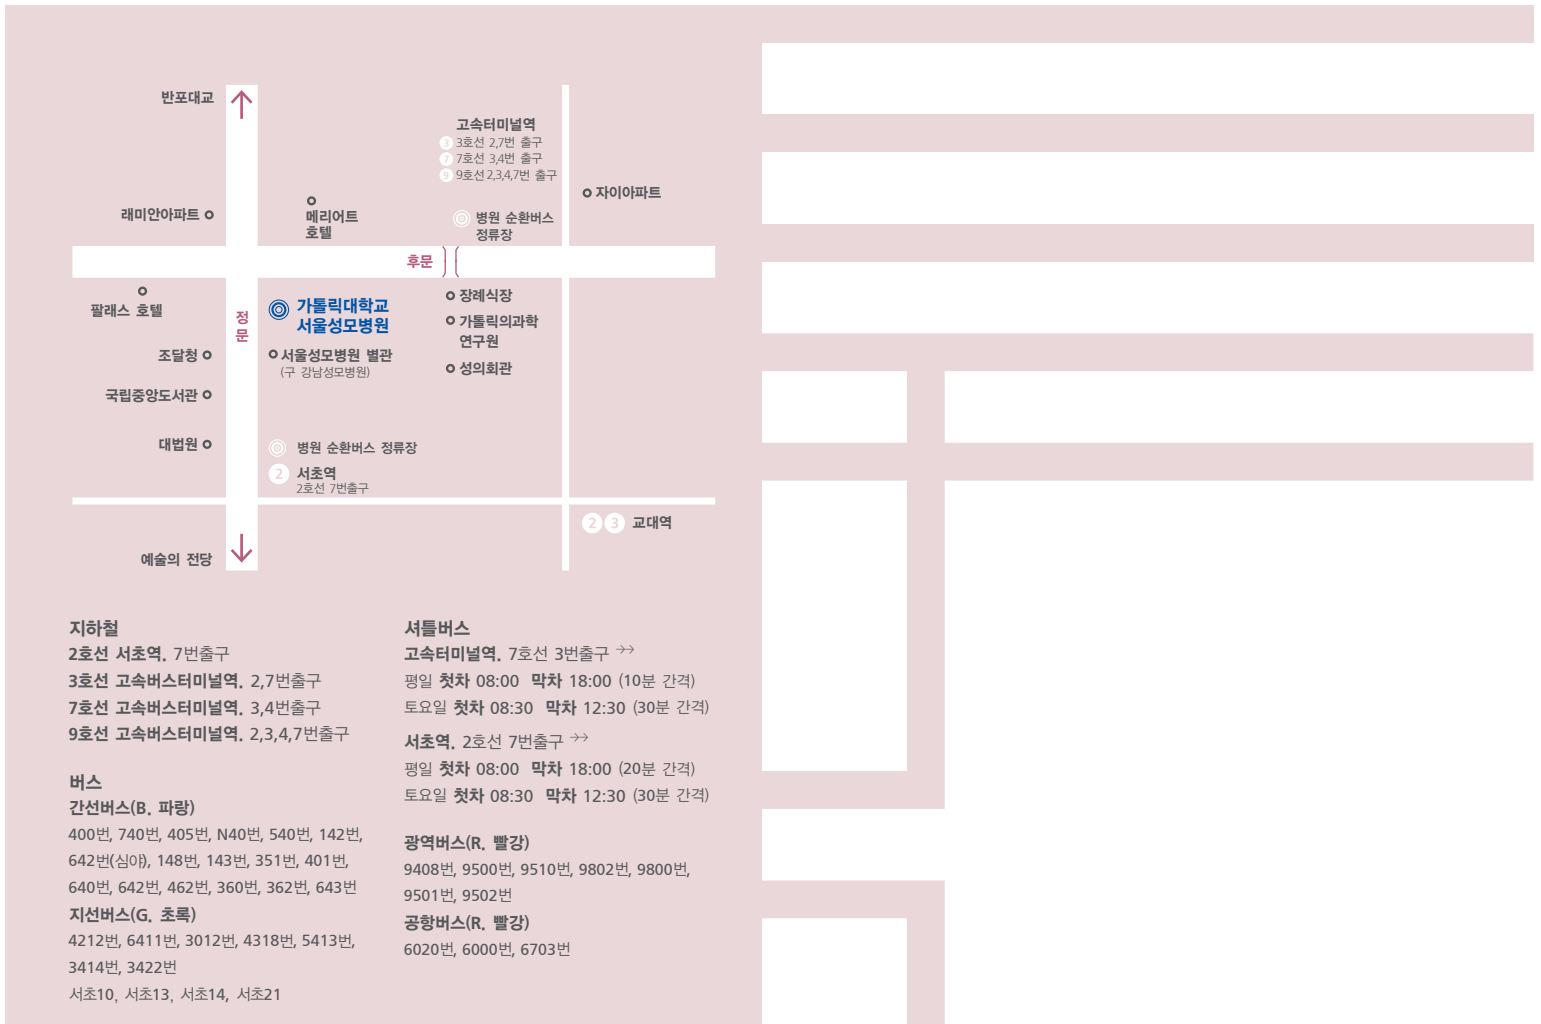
반포대교

고속터미널역
3 3호선 2,7번 출구
7 7호선 3,4번 출구
9 9호선 2,3,4,7번 출구

자이아파트

래미안아파트

메리어트 호텔

병원 순환버스 정류장

후문

팔래스 호텔

정문

가톨릭대학교 서울성모병원

장례식장

가톨릭의과학 연구원

조달청

서울성모병원 별관
(구 강남성모병원)

성의회관

국립중앙도서관

대법원

병원 순환버스 정류장

2 서초역
2호선 7번출구

2 3 교대역

예술의 전당

지하철
2호선 서초역. 7번출구
3호선 고속버스터미널역. 2,7번출구
7호선 고속버스터미널역. 3,4번출구
9호선 고속버스터미널역. 2,3,4,7번출구

버스
간선버스(B. 파랑)
400번, 740번, 405번, N40번, 540번, 142번, 642번(심야), 148번, 143번, 351번, 401번, 640번, 642번, 462번, 360번, 362번, 643번
지선버스(G. 초록)
4212번, 6411번, 3012번, 4318번, 5413번, 3414번, 3422번
서초10, 서초13, 서초14, 서초21

셔틀버스
고속터미널역. 7호선 3번출구
평일 첫차 08:00 막차 18:00 (10분 간격)
토요일 첫차 08:30 막차 12:30 (30분 간격)
서초역. 2호선 7번출구
평일 첫차 08:00 막차 18:00 (20분 간격)
토요일 첫차 08:30 막차 12:30 (30분 간격)

광역버스(R. 빨강)
9408번, 9500번, 9510번, 9802번, 9800번, 9501번, 9502번
공항버스(R. 빨강)
6020번, 6000번, 6703번